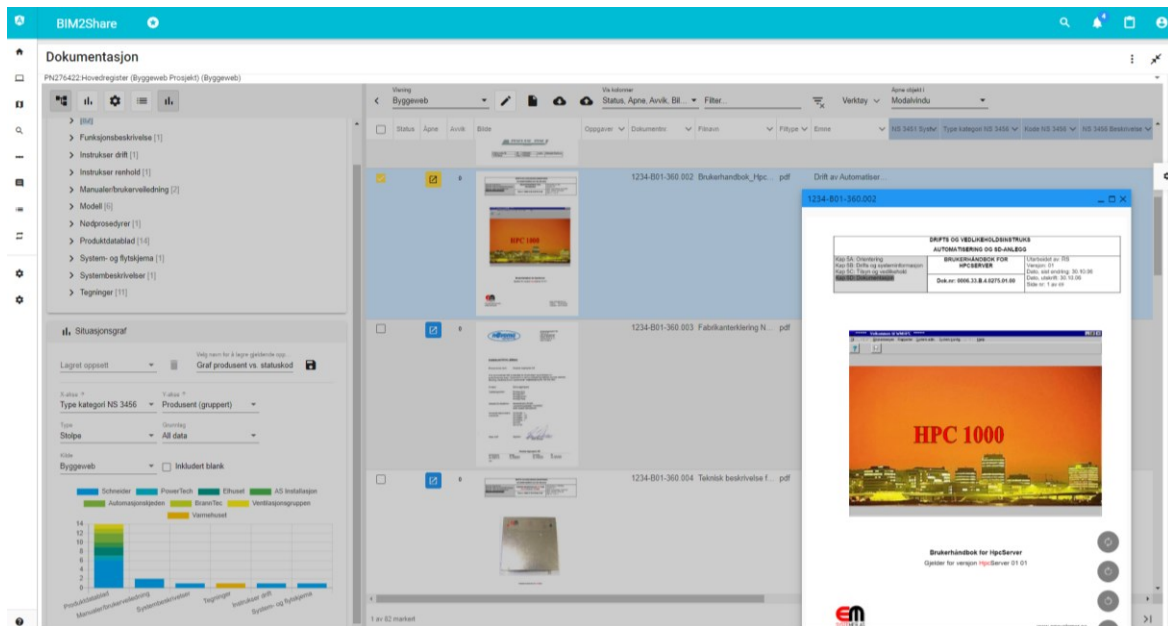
BIM2Share

Dokumentasjon

PN276422:Hovedregister (Byggeweb Prosjekt) (Byggeweb)

> [Bd]
> Funksjonsbeskrivelse [1]
> Instrukser drift [1]
> Instrukser renhold [1]
> Manualer/brukerveiledning [2]
> Modell [6]
> Nødprosedyrer [1]
> Produktdatablad [14]
> System- og flytskjema [1]
> Systembeskrivelser [1]
> Tegninger [11]

Situasjonsgraf

Lagret oppsett
Velg navn for å lagre gjeldende opp...
Graf produsent vs. statuskod

X-akse
Type kategori NS 3456
Y-akse
Produsent (gruppert)
Type
Stolpe
Grunnlag
All data
Kilde
Byggeweb
Inkludert blank

Schneider PowerTech Elhuset AS Installasjon Automasjonsbjeden BrannTec Ventilasjonsgruppen Varmehuset

14 12 10 8 6 4 2 0

Produktdatablad Manualer/brukerveiledning Systembeskrivelser Tegninger Instrukser drift System- og flytskjema

Visning
Byggeweb
Vis kolonner
Status, Åpne, Avvik, Bil...
Filter...
Verktøy
Åpne objekt i
Modalvindu

Status Åpne Avvik Bilde Oppgaver Dokumentnr Filnavn Filtype Emne NS 3451 Systel Type kategori NS 3456 Kode NS 3456 NS 3456 Beskrivelse

1234-B01-360.002 Brukerhandbok_Hpc... pdf Drift av Automatiser...
1234-B01-360.003 Fabrikanterklering N... pdf
1234-B01-360.004 Teknisk beskrivelse f... pdf

1 av 82 markert

1234-B01-360.002

DRIFTS OG VEDLIKEHOLDSINSTRUKS
AUTOMATISERING OG SD-ANLEGG
BRUKERHÅNDBOK FOR HPCSERVER
Dok.nr: 0006.33.B.4.0275.01.00

HPC 1000

Brukerhåndbok for HpcServer
Gjelder for versjon HpcServer 01 01